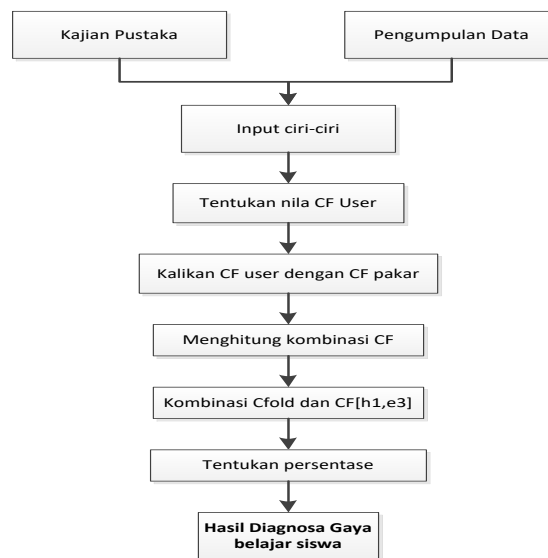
Kajian Pustaka

Pengumpulan Data

Input ciri-ciri

Tentukan nila CF User

Kalikan CF user dengan CF pakar

Menghitung kombinasi CF

Kombinasi Cfold dan CF[h1,e3]

Tentukan persentase

Hasil Diagnosa Gaya belajar siswa